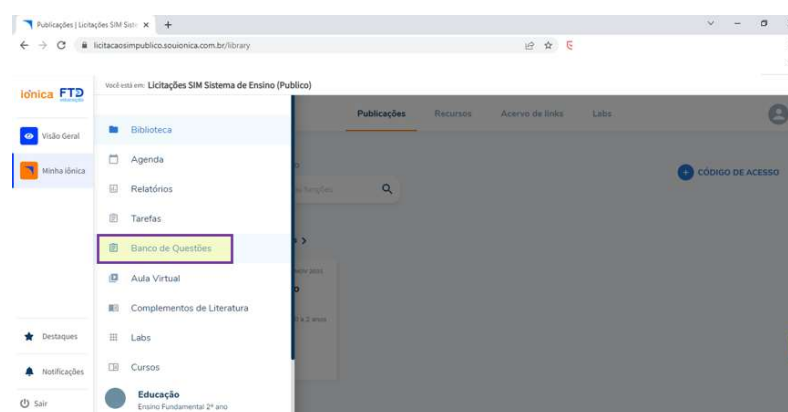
Publicações | Licitações SIM Siste ×
+
licitacaosimpublico.souionica.com.br/library

iônica FTD educação
Você está em: Licitações SIM Sistema de Ensino (Publico)

Visão Geral
Minha iônica

Biblioteca
Agenda
Relatórios
Tarefas
Banco de Questões
Aula Virtual
Complementos de Literatura
Labs
Cursos

Educação
Ensino Fundamental 2º ano

Publicações
Recursos
Acervo de links
Labs

CÓDIGO DE ACESSO

Destaques
Notificações
Sair